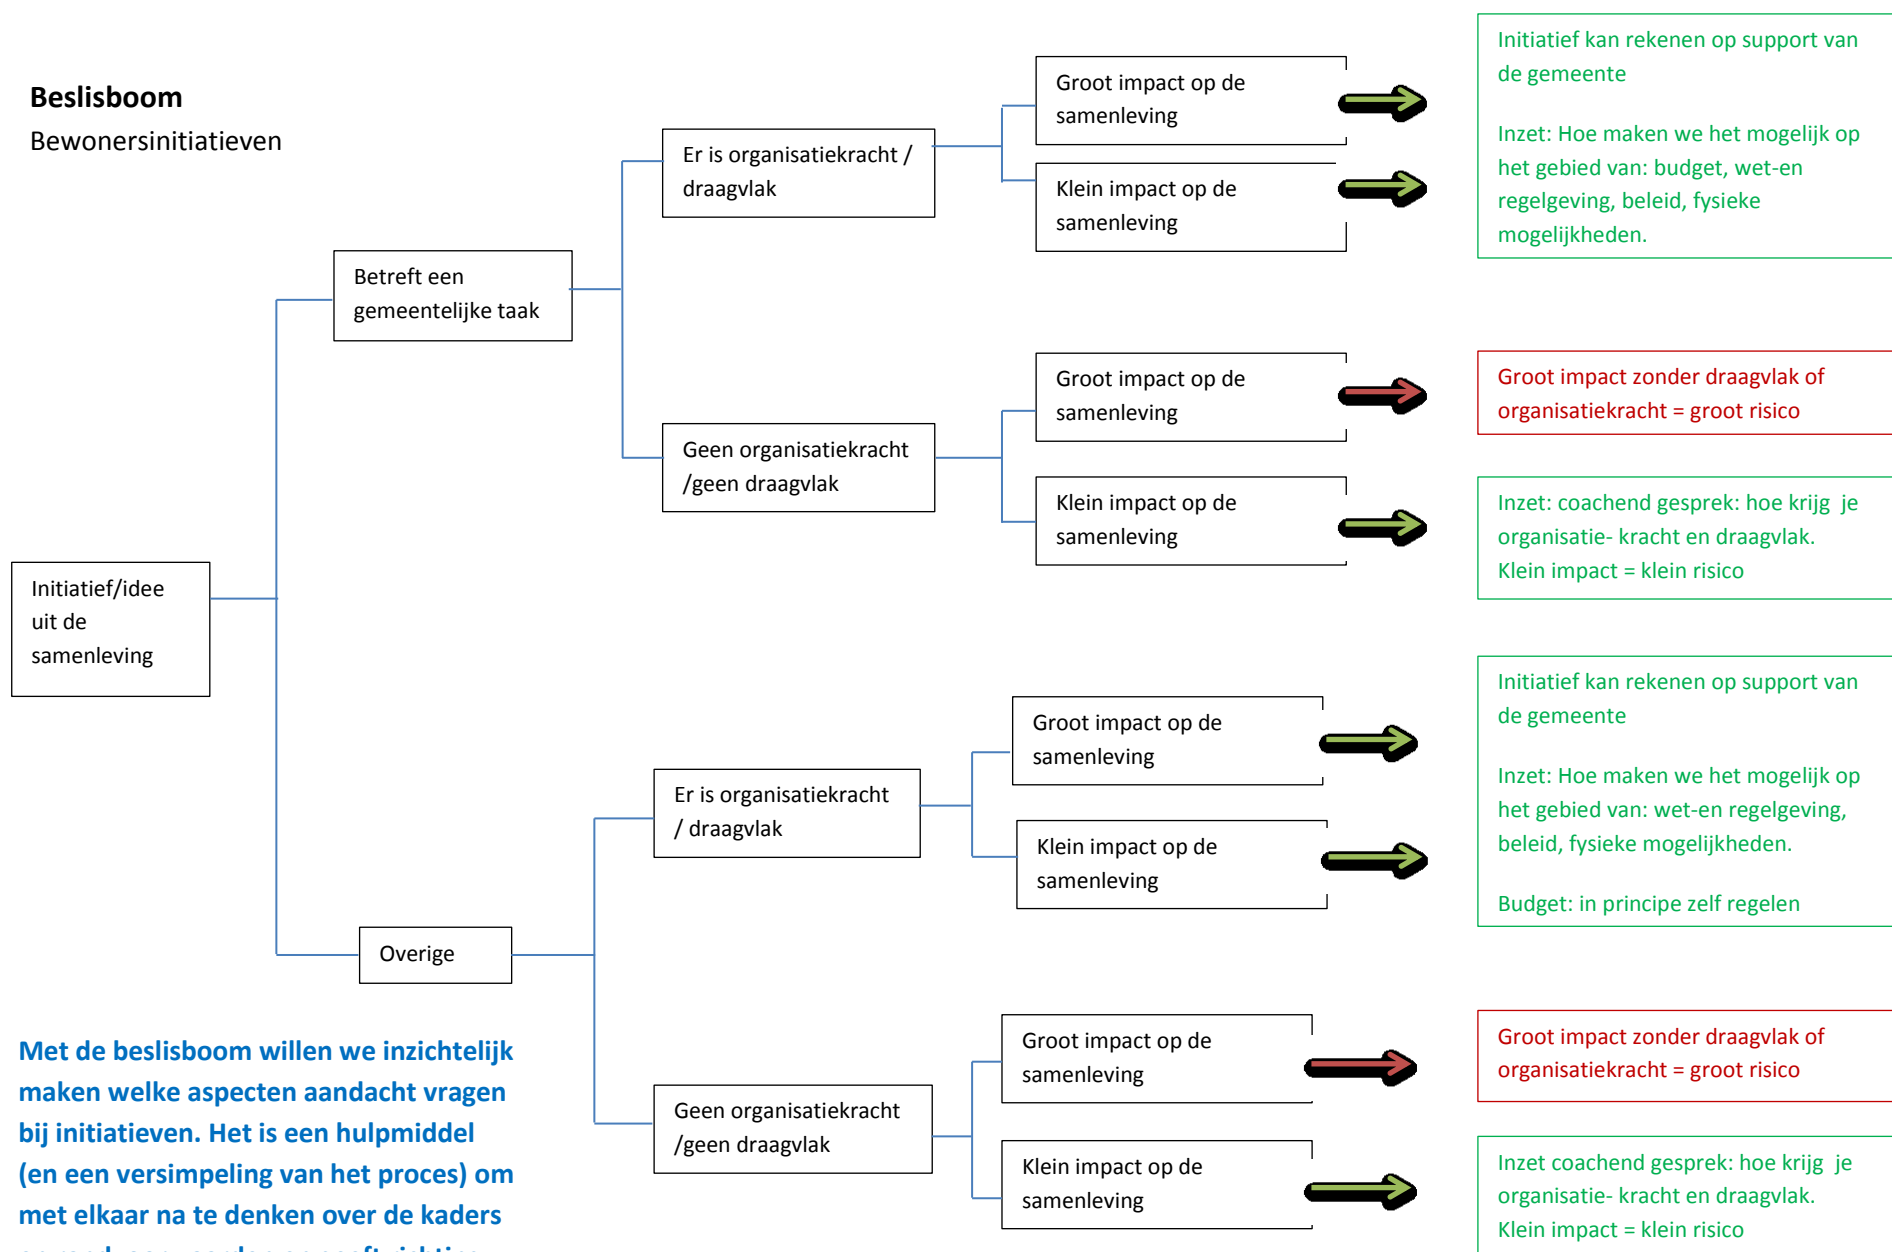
Beslisboom

Bewonersinitiatieven

Initiatief/idee uit de samenleving

Betreft een gemeentelijke taak

Er is organisatiekracht / draagvlak

Groot impact op de samenleving

Klein impact op de samenleving

Initiatief kan rekenen op support van de gemeente

Inzet: Hoe maken we het mogelijk op het gebied van: budget, wet-en regelgeving, beleid, fysieke mogelijkheden.

Geen organisatiekracht /geen draagvlak

Groot impact op de samenleving

Groot impact zonder draagvlak of organisatiekracht = groot risico

Klein impact op de samenleving

Inzet: coachend gesprek: hoe krijg je organisatie- kracht en draagvlak. Klein impact = klein risico

Overige

Er is organisatiekracht / draagvlak

Groot impact op de samenleving

Klein impact op de samenleving

Initiatief kan rekenen op support van de gemeente

Inzet: Hoe maken we het mogelijk op het gebied van: wet-en regelgeving, beleid, fysieke mogelijkheden.

Budget: in principe zelf regelen

Geen organisatiekracht /geen draagvlak

Groot impact op de samenleving

Groot impact zonder draagvlak of organisatiekracht = groot risico

Klein impact op de samenleving

Inzet coachend gesprek: hoe krijg je organisatie- kracht en draagvlak. Klein impact = klein risico

Met de beslisboom willen we inzichtelijk maken welke aspecten aandacht vragen bij initiatieven. Het is een hulpmiddel (en een versimpeling van het proces) om met elkaar na te denken over de kaders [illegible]